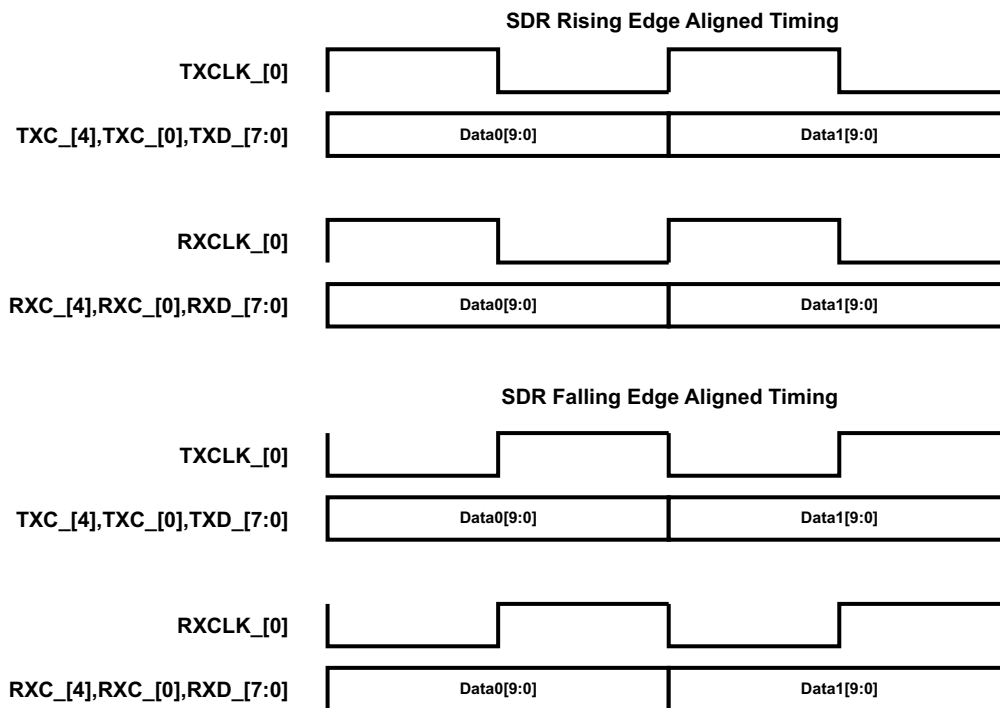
SDR Rising Edge Aligned Timing

TXCLK_[0]

TXC_[4],TXC_[0],TXD_[7:0]

Data0[9:0]

Data1[9:0]

RXCLK_[0]

RXC_[4],RXC_[0],RXD_[7:0]

Data0[9:0]

Data1[9:0]

SDR Falling Edge Aligned Timing

TXCLK_[0]

TXC_[4],TXC_[0],TXD_[7:0]

Data0[9:0]

Data1[9:0]

RXCLK_[0]

RXC_[4],RXC_[0],RXD_[7:0]

Data0[9:0]

Data1[9:0]